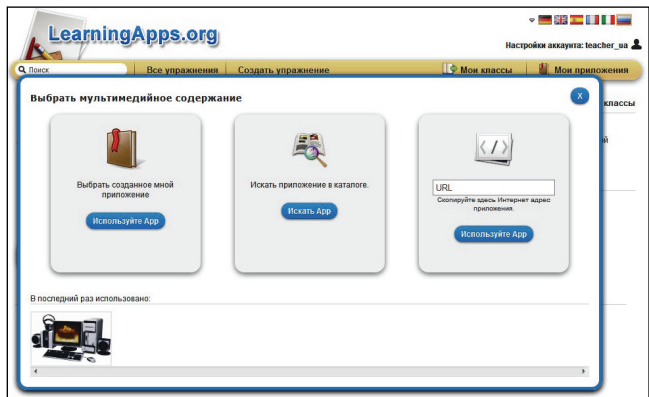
LearningApps.org

Настройки аккаунта: teacher_ua

Поиск

Все упражнения

Создать упражнение

Мои классы

Мои приложения

Выбрать мультимедийное содержание

X

классы

й

Выбрать созданное мной приложение

Используйте App

Искать приложение в каталоге.

Искать App

URL

Скопируйте здесь Интернет адрес приложения.

Используйте App

В последний раз использовано: